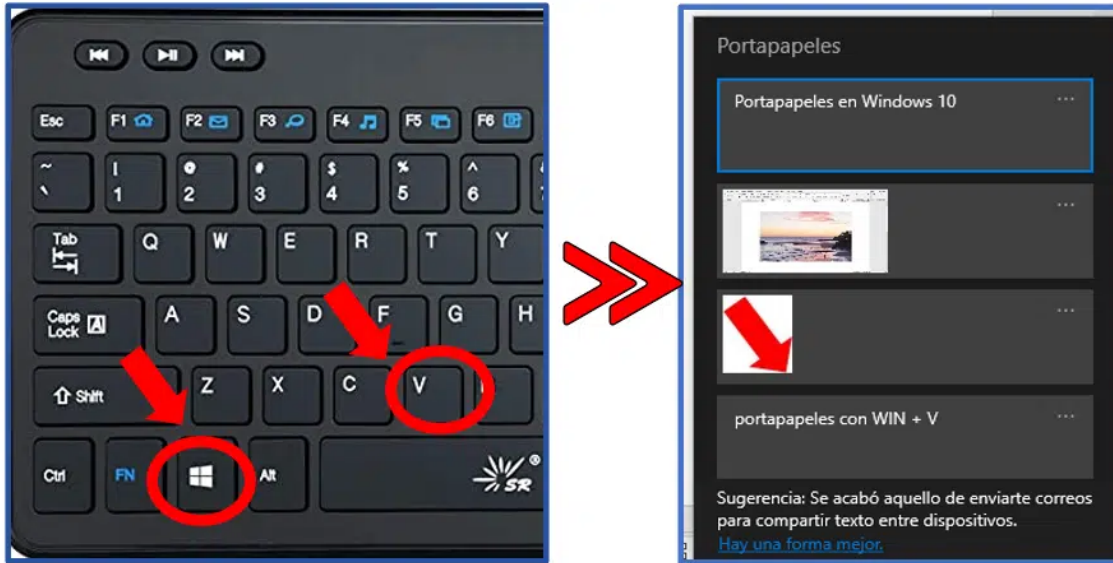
Esc F1 F2 F3 F4 F5 F6
~ ` ! 1 @ 2 # 3 $ 4 % 5 ^ 6
Tab Q W E R T Y
Caps Lock A S D F G H
Shift Z X C V
Ctrl FN Alt
SR

Portapapeles

Portapapeles en Windows 10 ···

···

···

portapapeles con WIN + V ···

Sugerencia: Se acabó aquello de enviarte correos para compartir texto entre dispositivos.
Hay una forma mejor.